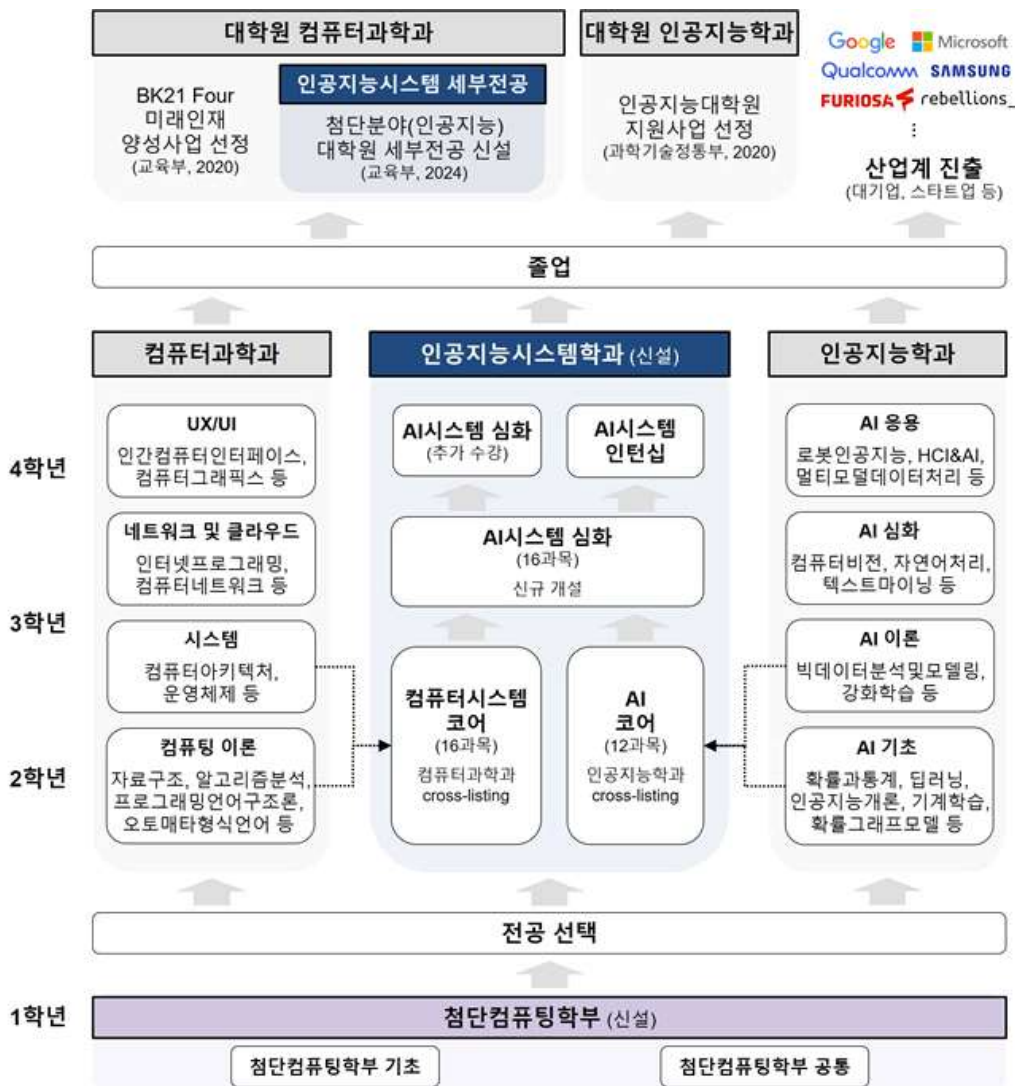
대학원 컴퓨터과학과

BK21 Four 미래인재 양성사업 선정 (교육부, 2020)

인공지능시스템 세부전공

첨단분야(인공지능) 대학원 세부전공 신설 (교육부, 2024)

대학원 인공지능학과

인공지능대학원 지원사업 선정 (과학기술정통부, 2020)

Google Microsoft Qualcomm SAMSUNG FURIOSA rebellions

⋮

산업계 진출 (대기업, 스타트업 등)

졸업

컴퓨터과학과

인공지능시스템학과 (신설)

인공지능학과

4학년

UX/UI
인간컴퓨터인터페이스, 컴퓨터그래픽스 등

AI시스템 심화 (추가 수강)

AI시스템 인턴십

AI 응용
로봇인공지능, HCI&AI, 멀티모델데이터처리 등

네트워크 및 클라우드
인터넷프로그래밍, 컴퓨터네트워크 등

AI시스템 심화 (16과목) 신규 개설

AI 심화
컴퓨터비전, 자연어처리, 텍스트마이닝 등

3학년

시스템
컴퓨터아키텍처, 운영체제 등

AI 이론
빅데이터분석및모델링, 강화학습 등

컴퓨터시스템 코어 (16과목) 컴퓨터과학과 cross-listing

AI 코어 (12과목) 인공지능학과 cross-listing

2학년

컴퓨팅 이론
자료구조, 알고리즘분석, 프로그래밍언어구조론, 오토매타형식언어 등

AI 기초
확률과통계, 딥러닝, 인공지능개론, 기계학습, 확률그래프모델 등

전공 선택

1학년

첨단컴퓨팅학부 (신설)

첨단컴퓨팅학부 기초

첨단컴퓨팅학부 공통